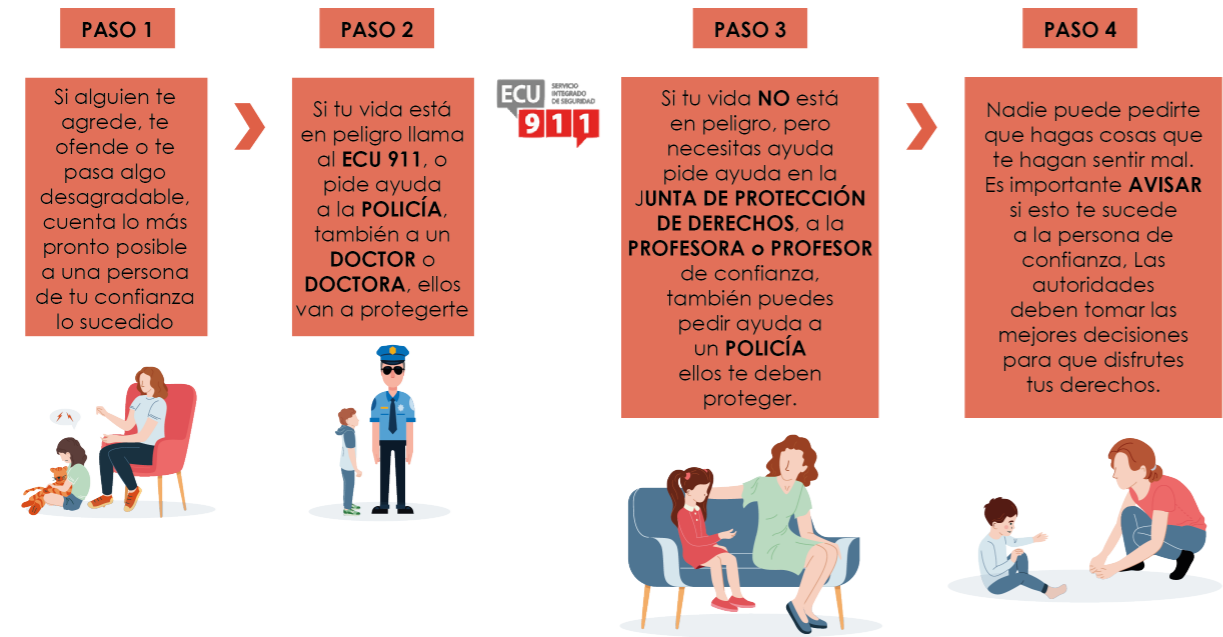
PASO 1

Si alguien te agrede, te ofende o te pasa algo desagradable, cuenta lo más pronto posible a una persona de tu confianza lo sucedido

PASO 2

Si tu vida está en peligro llama al ECU 911, o pide ayuda a la POLICÍA, también a un DOCTOR o DOCTORA, ellos van a protegerte

ECU SERVICIO INTEGRADO DE SEGURIDAD 911

PASO 3

Si tu vida NO está en peligro, pero necesitas ayuda pide ayuda en la JUNTA DE PROTECCIÓN DE DERECHOS, a la PROFESORA o PROFESOR de confianza, también puedes pedir ayuda a un POLICÍA ellos te deben proteger.

PASO 4

Nadie puede pedirte que hagas cosas que te hagan sentir mal. Es importante AVISAR si esto te sucede a la persona de confianza, Las autoridades deben tomar las mejores decisiones para que disfrutes tus derechos.